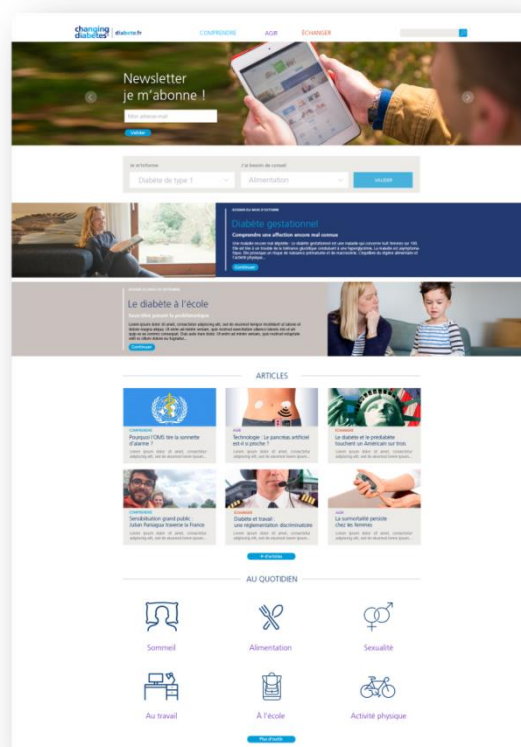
changing diabetes | diabete.fr

COMPRENDRE AGIR ÉCHANGER

Newsletter
je m'abonne !

Mon adresse mail

Valider

Je m'informe
Diabète de type 1

J'ai besoin de conseil
Alimentation

VALIDER

Diabète gestationnel

Comprendre une affection encore mal connue

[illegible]

Continuer

Le diabète à l'école

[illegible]

Continuer

ARTICLES

COMPRENDRE
Pourquoi l'OMS tire la sonnette d'alarme ?

AGIR
Technologie : le pancréas artificiel est-il si proche ?

ÉCHANGER
Le diabète et le prediabète touchent un Américain sur trois

COMPRENDRE
Sensibilisation grand public : Julien Pariaque traverse la France

ÉCHANGER
Diabète et travail : une réglementation discriminatoire

AGIR
La surmortalité persiste chez les femmes

AU QUOTIDIEN

Sommeil
Alimentation
Sexualité
Au travail
À l'école
Activité physique

Plus d'outils